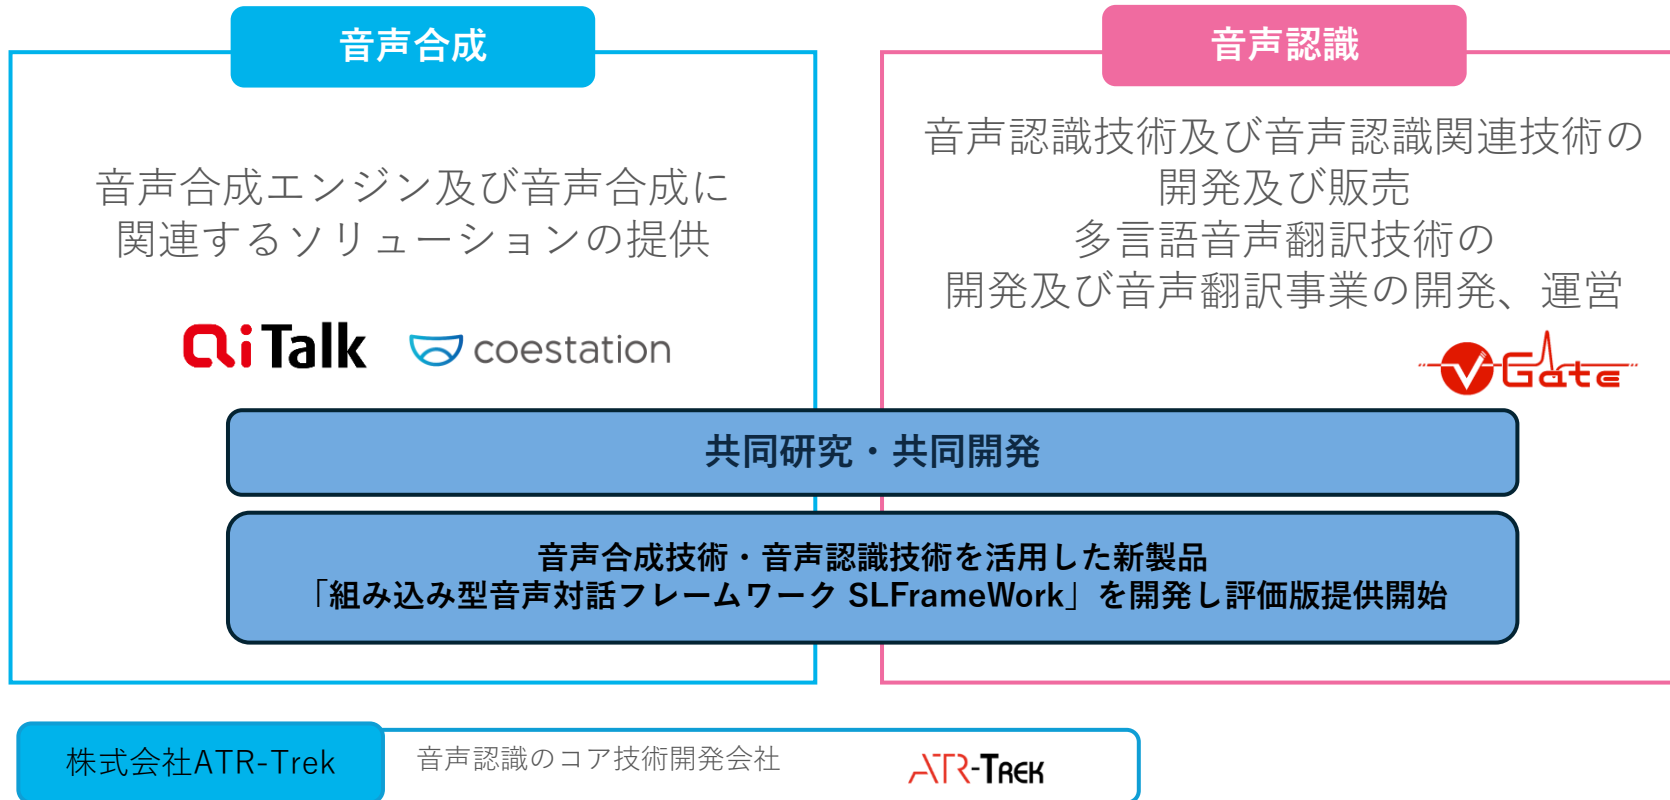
音声合成

音声合成エンジン及び音声合成に関連するソリューションの提供

AiTalk coestation

音声認識

音声認識技術及び音声認識関連技術の開発及び販売
多言語音声翻訳技術の開発及び音声翻訳事業の開発、運営

VGate

共同研究・共同開発

音声合成技術・音声認識技術を活用した新製品
「組み込み型音声対話フレームワーク SLFrameWork」を開発し評価版提供開始

株式会社ATR-Trek

音声認識のコア技術開発会社

ATR-TREK